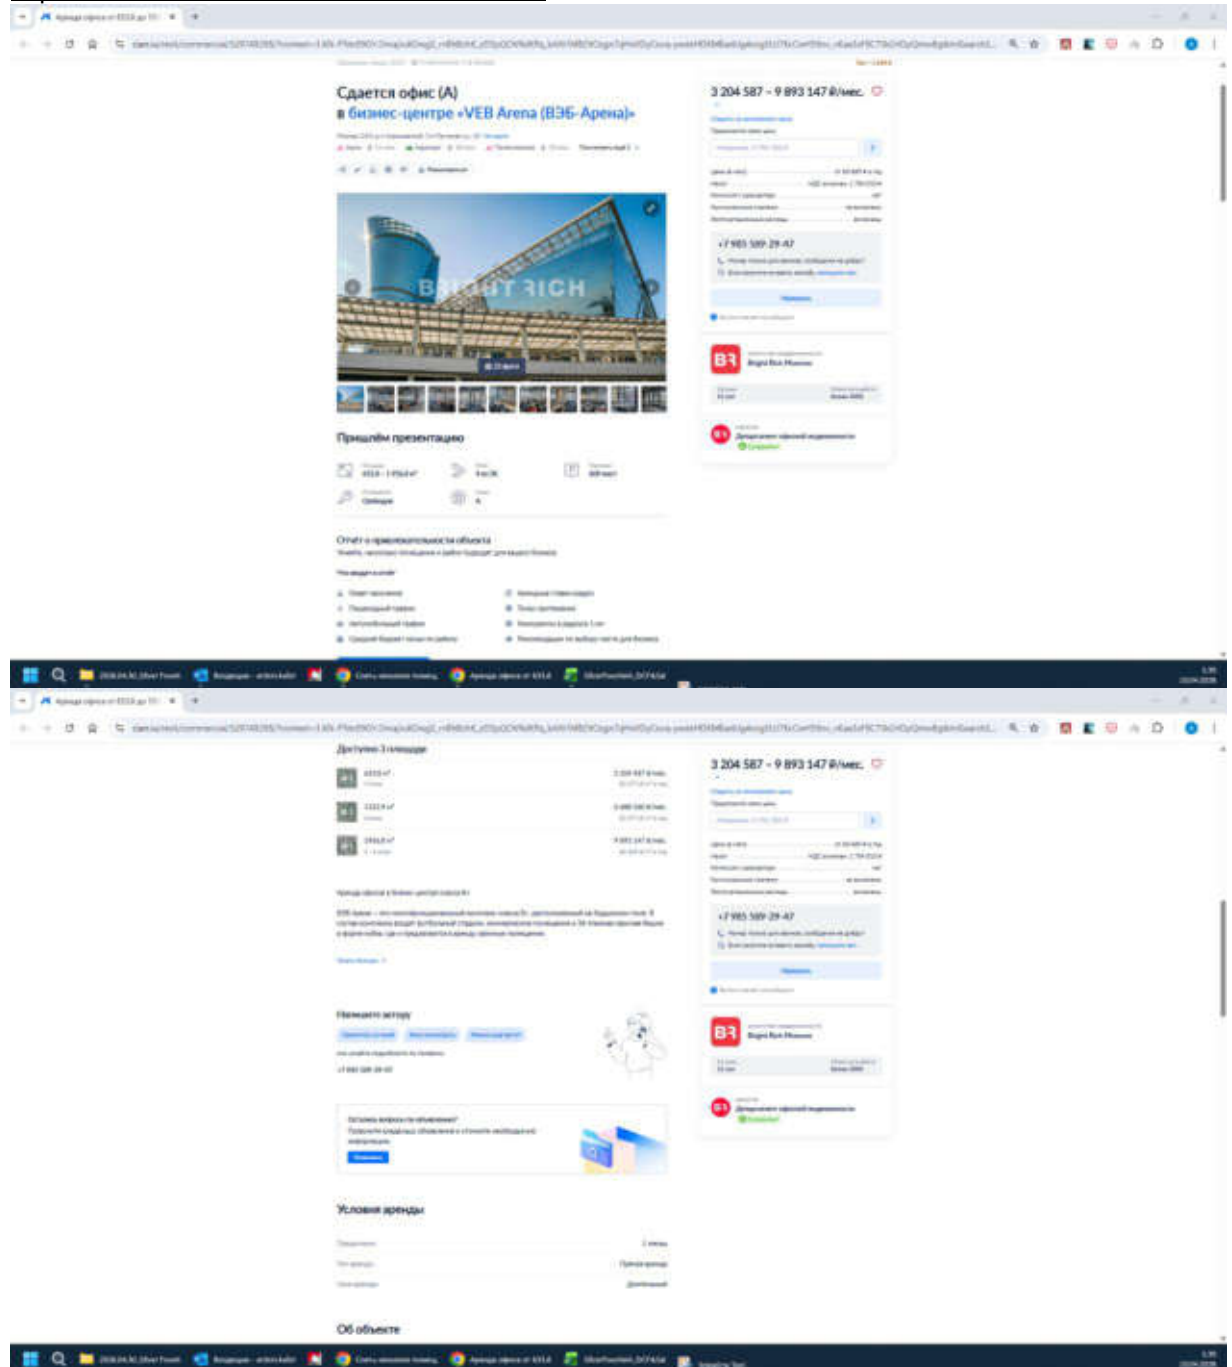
Сдается офис (А)
в бизнес-центре «VEB Arena (ВЭБ-Арена)»

BRIGHT RICH

Пришлём презентацию

Отчёт о привлекательности объекта

3 204 587 – 9 893 147 ₽/мес.

+7 985 589-29-47

BR

Доступно 3 площади

Напишите автору

Условия аренды

Об объекте

3 204 587 – 9 893 147 ₽/мес.

+7 985 589-29-47

BR